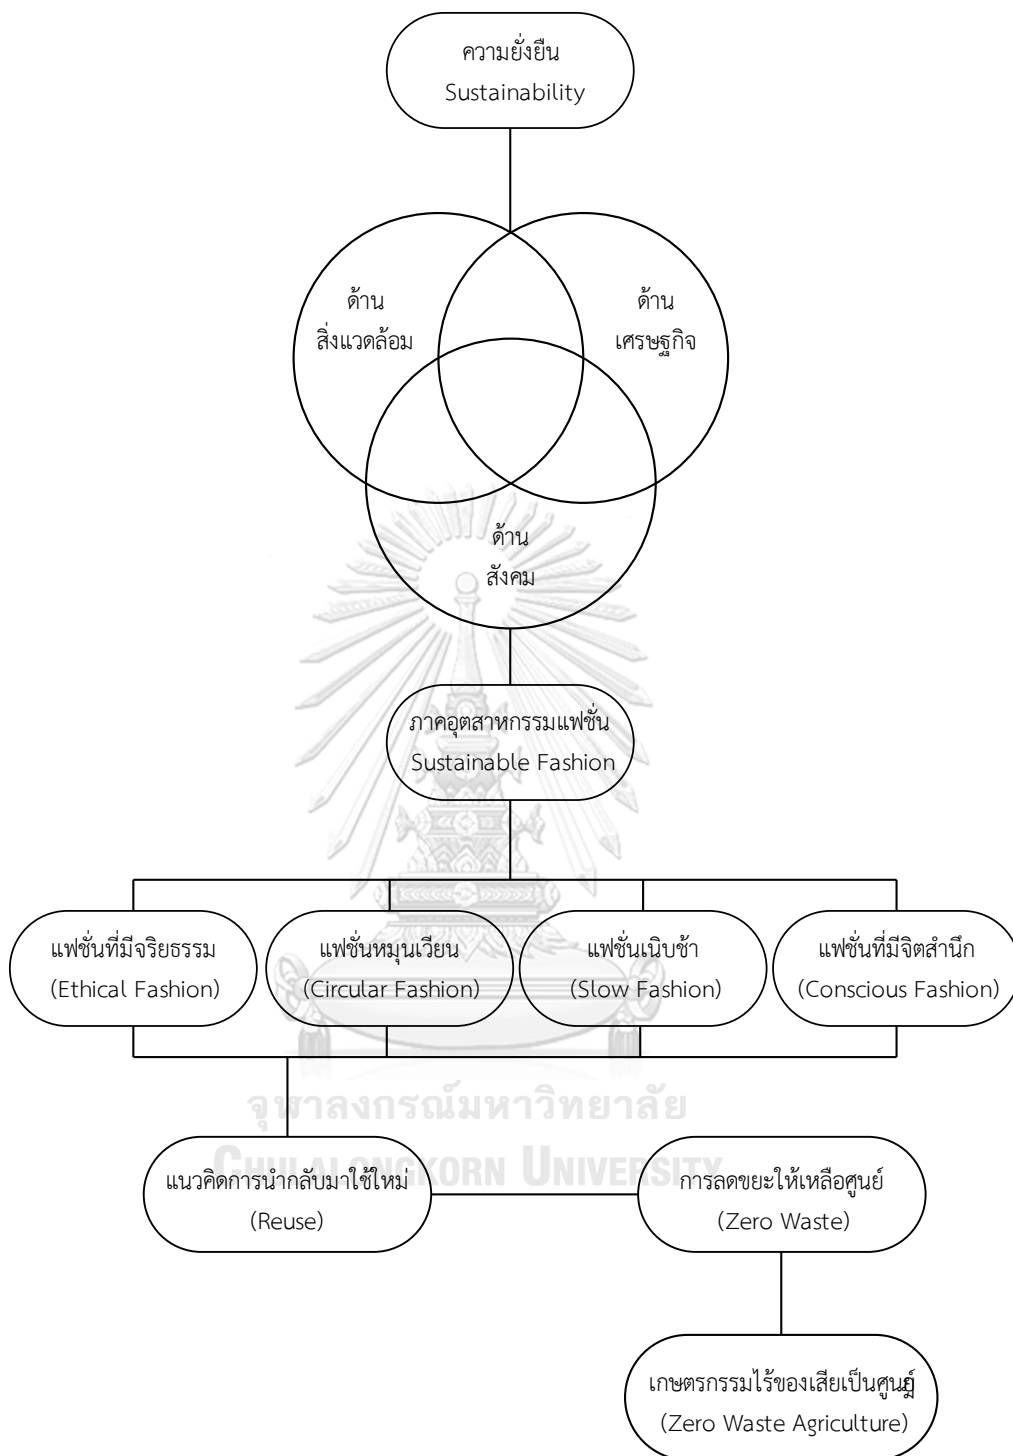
ความยั่งยืน
Sustainability

ด้าน
สิ่งแวดล้อม

ด้าน
เศรษฐกิจ

ด้าน
สังคม

ภาคอุตสาหกรรมแฟชั่น
Sustainable Fashion

แฟชั่นที่มีจริยธรรม
(Ethical Fashion)

แฟชั่นหมุนเวียน
(Circular Fashion)

แฟชั่นเนิบช้า
(Slow Fashion)

แฟชั่นที่มีจิตสำนึก
(Conscious Fashion)

จุฬาลงกรณ์มหาวิทยาลัย
CHULALONGKORN UNIVERSITY

แนวคิดการนำกลับมาใช้ใหม่
(Reuse)

การลดขยะให้เหลือศูนย์
(Zero Waste)

เกษตรกรรมไร้ของเสียเป็นศูนฎ์
(Zero Waste Agriculture)